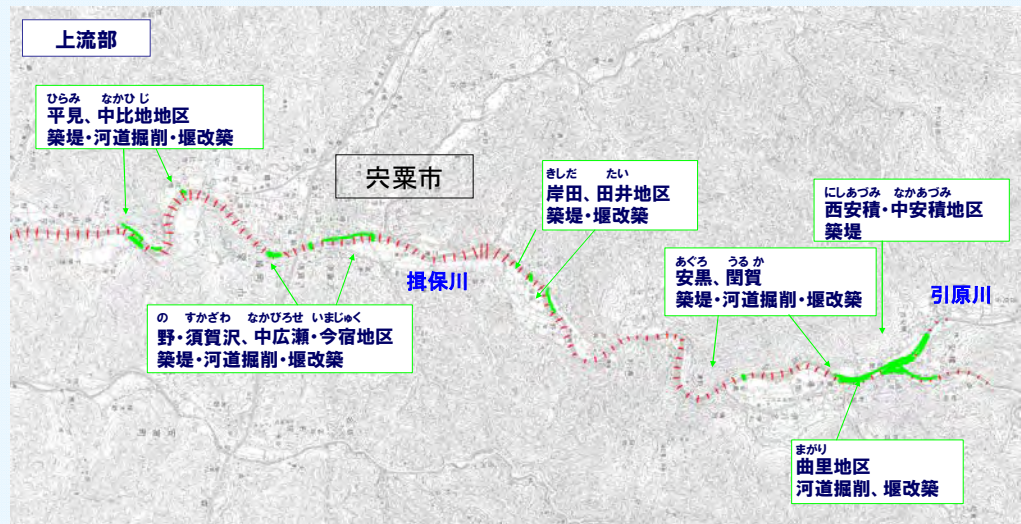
上流部

ひらみ　なかひじ
平見、中比地地区
築堤・河道掘削・堰改築

宍粟市

きしだ　たい
岸田、田井地区
築堤・堰改築

にしあづみ　なかあづみ
西安積・中安積地区
築堤

揖保川

あぐろ　うるか
安黒、閏賀
築堤・河道掘削・堰改築

引原川

の　すかざわ　なかびろせ　いまじゅく
野・須賀沢、中広瀬・今宿地区
築堤・河道掘削・堰改築

まがり
曲里地区
河道掘削、堰改築